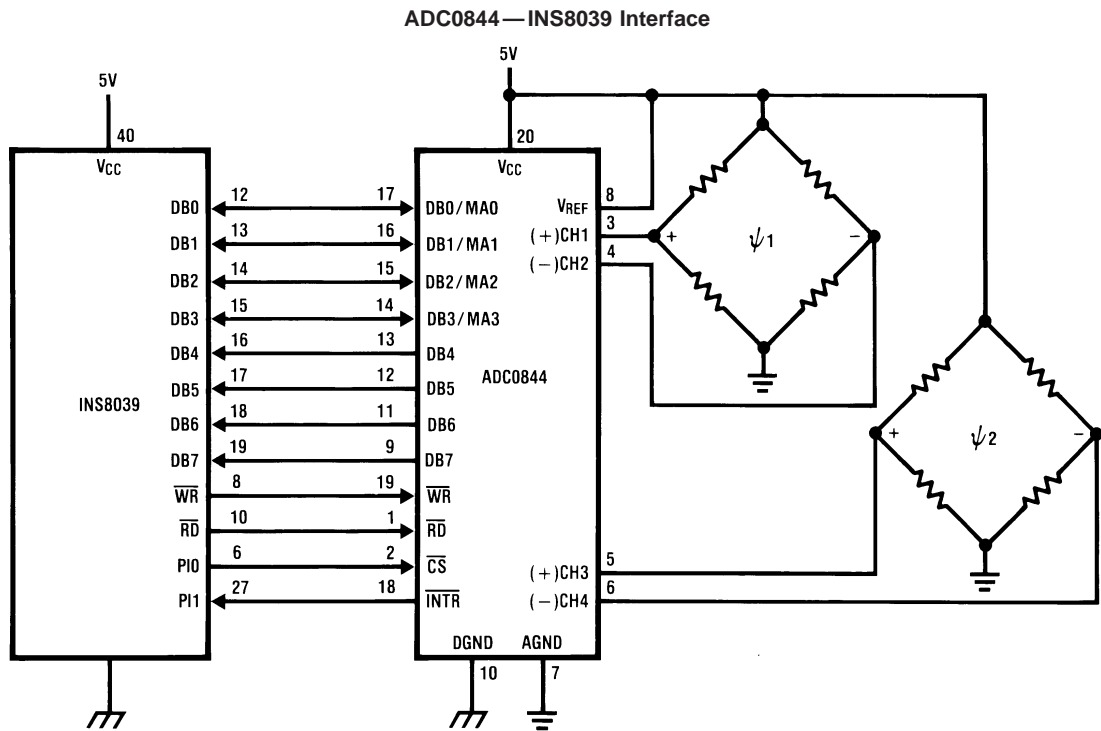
ADC0844 — INS8039 Interface

5V

40

$V_{CC}$

INS8039

DB0

DB1

DB2

DB3

DB4

DB5

DB6

DB7

$\overline{WR}$

$\overline{RD}$

PI0

PI1

12 17

13 16

14 15

15 14

16 13

17 12

18 11

19 9

8 19

10 1

6 2

27 18

5V

20

$V_{CC}$

DB0/MA0

DB1/MA1

DB2/MA2

DB3/MA3

DB4

DB5

DB6

DB7

$\overline{WR}$

$\overline{RD}$

$\overline{CS}$

$\overline{INTR}$

ADC0844

$V_{REF}$

(+)CH1

(−)CH2

(+)CH3

(−)CH4

DGND

AGND

10

7

8

3

4

5

6

+

$\psi$1

−

+

$\psi$2

−